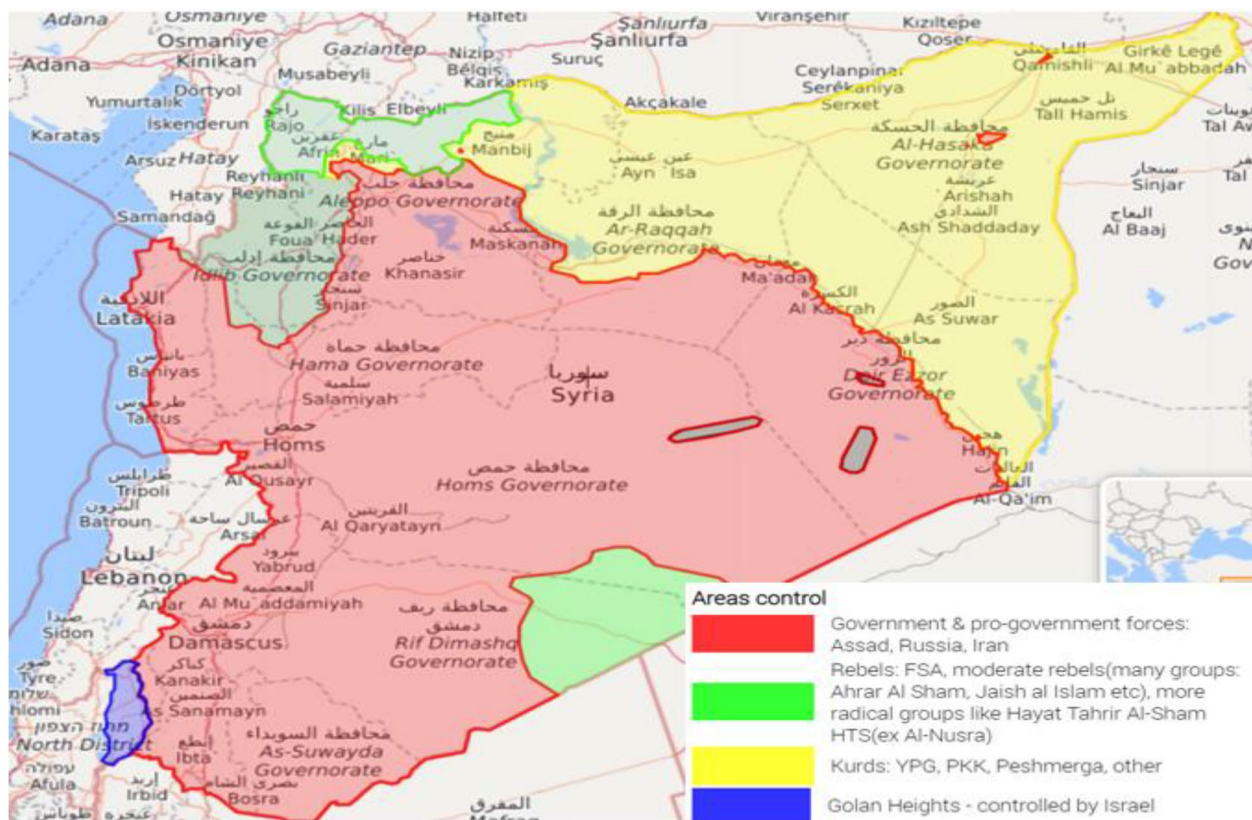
Adana
Osmaniye
Halfeti
Şanlıurfa
Viranşehir
Kızıltepe
Osmaniye
Kinikan
Gaziantep
Nizip
Şanlıurfa
Qoser
Adana
Musabeyli
Belqis
Suruç
Karkamiş
Ceylanpinar
Serêkaniya
Serxet
Girkê Legê
Al Mu`abbadah
Qamishli
Yumurtalık
Dörtyol
Akçakale
تل حميس
Tall Hamis
Karataş
İskenderun
راجو
Rajo
Kilis
Elbeyli
عفرين
Afrin
مارع
Mari
منبج
Manbij
Tal Av
محافظة الحسكة
Al-Hasaka Governorate
Arsuz
Hatay
Reyhanlı
Reyhanlı
Hatay
محافظة حلب
Aleppo Governorate
عين عيسى
Ayn Isa
سنجار
Sinjar
Tal
عريشة
Arishah
الشدادي
Ash Shaddaday
Samandağ
الفوعة
Foua
الحاضر
Hader
مسكنة
Maskanah
محافظة الرقة
Ar-Raqqah Governorate
البعاج
Al Baaj
محافظة ادلب
Idlib Governorate
خناصر
Khanasir
Gov
اللاذقية
Latakia
سنجار
Sinjar
Ma'adan
الكسرة
Al Kasrah
الصور
As Suwar
بانياس
Baniyas
محافظة حماة
Hama Governorate
سوريا
Syria
محافظة دير الزور
Deir Ezzor Governorate
طرطوس
Tartus
سلمية
Salamiyah
حمص
Homs
هجين
Hajin
طرابلس
Tripoli
القصير
Al Qusayr
محافظة حمص
Homs Governorate
البوكمال
القائم
Al-Qa'im
البترون
Batroun
عرسال
ساحة
Arsal
القريتين
Al Qaryatayn
لبنان
Lebanon
يبرود
Yabrud
المعضمية
Al Mu`addamiyah
محافظة ريف دمشق
Rif Dimashq Governorate
Anjar
صيدا
Sidon
دمشق
Damascus
صور
Tyre
כנכר
Kanakir
الصنمين
As Sanamayn
מחוז הצפון
North District
محافظة السويداء
As-Suwayda Governorate
إبطع
Ibta
بصرى الشام
Bosra
עפולה
Afula
إربد
Irbid
المفرق
Mafraq
Areas control
Government & pro-government forces: Assad, Russia, Iran
Rebels: FSA, moderate rebels(many groups: Ahrar Al Sham, Jaish al Islam etc), more radical groups like Hayat Tahrir Al-Sham HTS(ex Al-Nusra)
Kurds: YPG, PKK, Peshmerga, other
Golan Heights - controlled by Israel